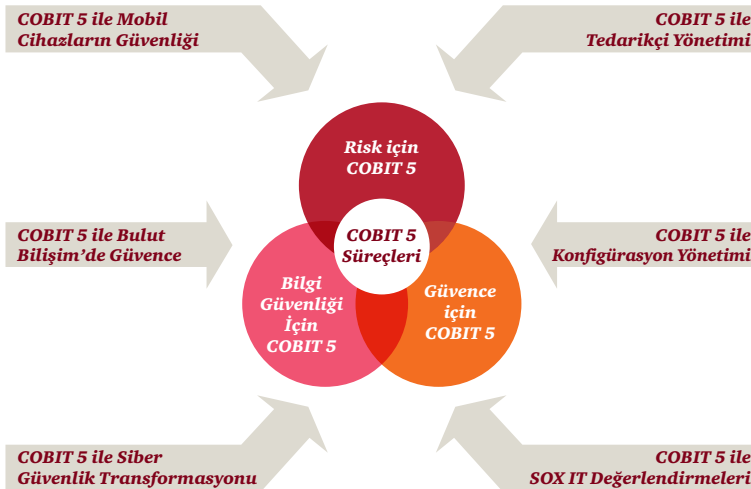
COBIT 5 ile Mobil Cihazların Güvenliği

COBIT 5 ile Tedarikçi Yönetimi

Risk için COBIT 5

COBIT 5 ile Bulut Bilişim'de Güvence

COBIT 5 Süreçleri

COBIT 5 ile Konfigürasyon Yönetimi

Bilgi Güvenliği İçin COBIT 5

Güvence için COBIT 5

COBIT 5 ile Siber Güvenlik Transformasyonu

COBIT 5 ile SOX IT Değerlendirmeleri